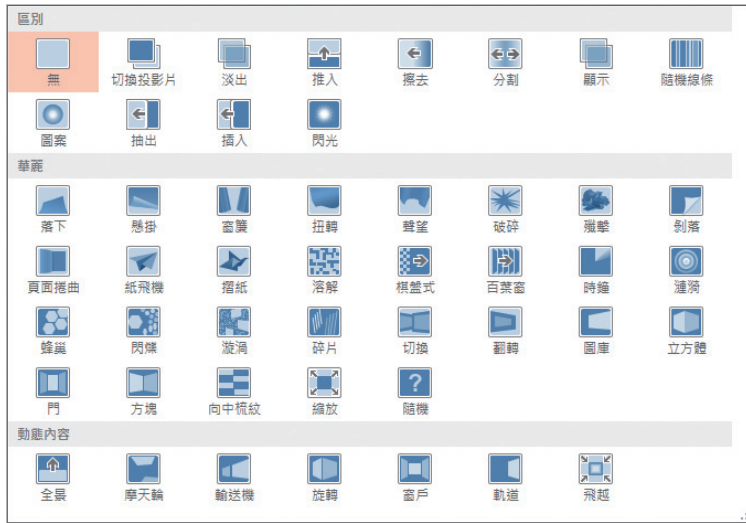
區別

無
切換投影片
淡出
推入
擦去
分割
顯示
隨機線條
圖案
抽出
插入
閃光

華麗

落下
懸掛
窗簾
扭轉
聲望
破碎
殲擊
剝落
頁面捲曲
紙飛機
摺紙
溶解
棋盤式
百葉窗
時鐘
漣漪
蜂巢
閃爍
漩渦
碎片
切換
翻轉
圖庫
立方體
門
方塊
向中梳紋
縮放
隨機

動態內容

全景
摩天輪
輸送機
旋轉
窗戶
軌道
飛越